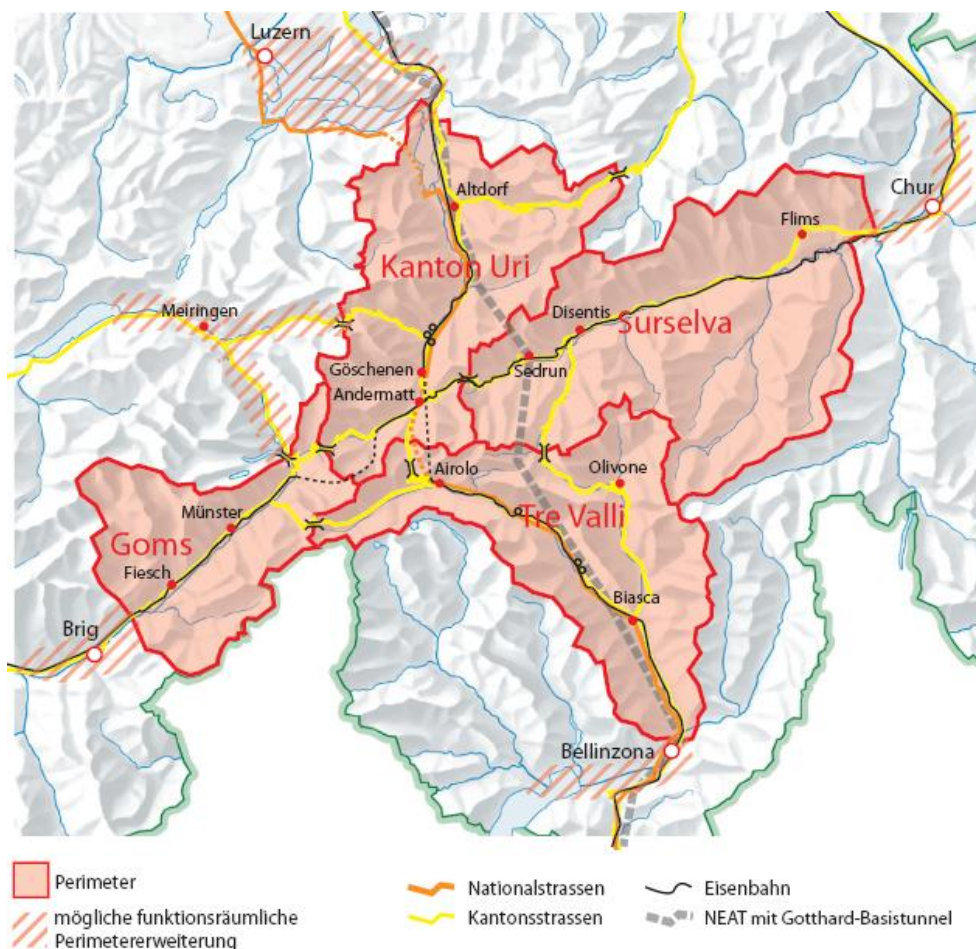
Luzern

Altdorf

Chur

Flims

Kanton Uri

Meiringen

Disentis

Surselva

Göschenen

Sedrun

Andermatt

Airolo

Olivone

Münster

Tre Valli

Goms

Fiesch

Biasca

Brig

Bellinzona

Perimeter

mögliche funktionsräumliche Perimetererweiterung

Nationalstrassen

Kantonsstrassen

Eisenbahn

NEAT mit Gotthard-Basistunnel